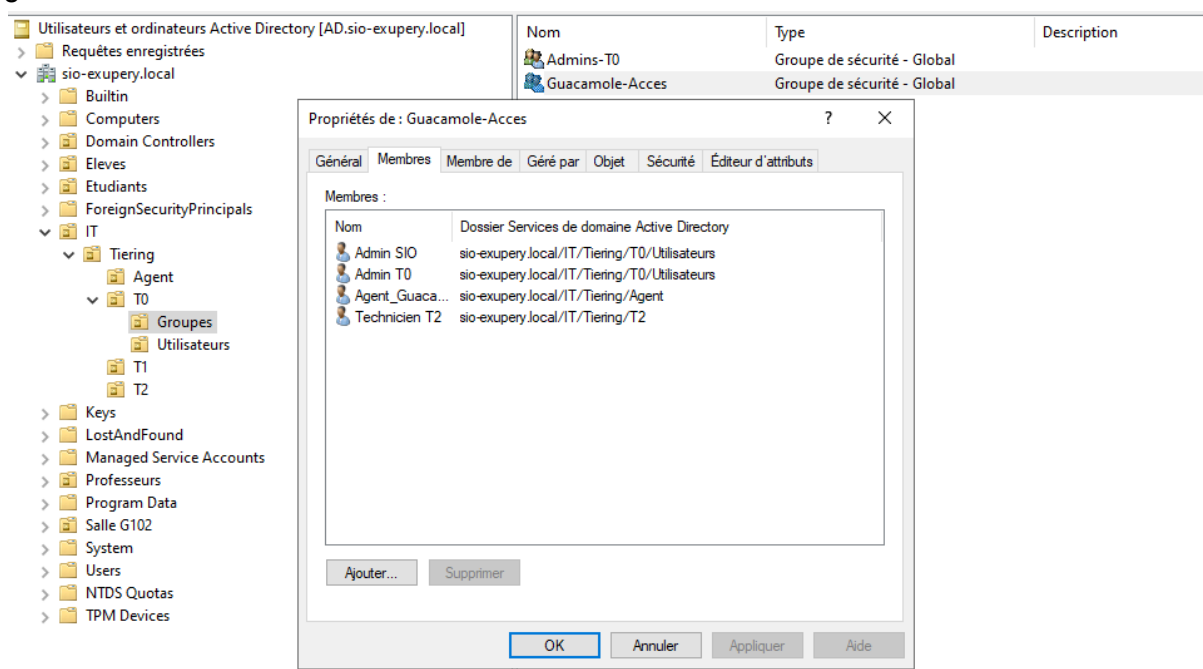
Utilisateurs et ordinateurs Active Directory [AD.sio-exupery.local]
Requêtes enregistrées
sio-exupery.local
Builtin
Computers
Domain Controllers
Eleves
Etudiants
ForeignSecurityPrincipals
IT
Tiering
Agent
T0
Groupes
Utilisateurs
T1
T2
Keys
LostAndFound
Managed Service Accounts
Professeurs
Program Data
Salle G102
System
Users
NTDS Quotas
TPM Devices

| Nom | Type | Description |
|---|---|---|
| Admins-T0 | Groupe de sécurité - Global | |
| Guacamole-Acces | Groupe de sécurité - Global | |

Propriétés de : Guacamole-Acces
?
X
Général | Membres | Membre de | Géré par | Objet | Sécurité | Éditeur d'attributs

Membres :

| Nom | Dossier Services de domaine Active Directory |
|---|---|
| Admin SIO | sio-exupery.local/IT/Tiering/T0/Utilisateurs |
| Admin T0 | sio-exupery.local/IT/Tiering/T0/Utilisateurs |
| Agent_Guaca... | sio-exupery.local/IT/Tiering/Agent |
| Technicien T2 | sio-exupery.local/IT/Tiering/T2 |

Ajouter...
Supprimer

OK
Annuler
Appliquer
Aide